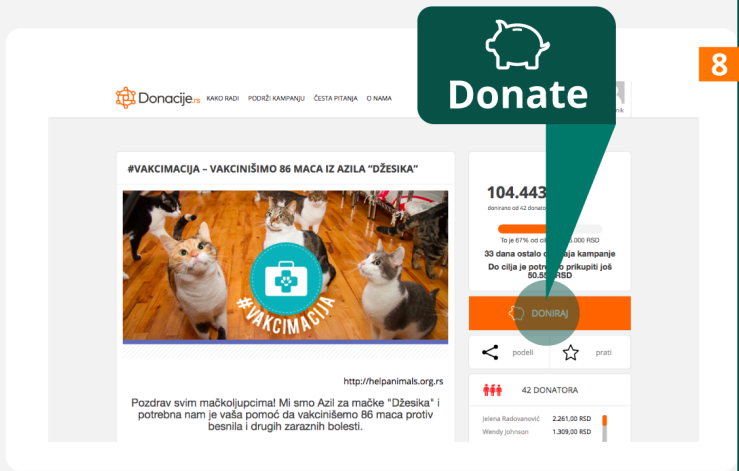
8

Donate

Donacije.rs KAKO RADI PODRŽI KAMPANJU ČESTA PITANJA O NAMA

#VAKCIMACIJA – VAKCINIŠIMO 86 MACA IZ AZILA "DŽESIKA"

#VAKCIMACIJA

104.443

donirano od 42 donato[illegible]

To je 67% od ci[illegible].000 RSD

33 dana ostalo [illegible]ja kampanje

Do cilja je potre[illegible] prikupiti još 50.55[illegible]

DONIRAJ

podeli

prati

42 DONATORA

Jelena Radovanović 2.261,00 RSD

Wendy Johnson 1.309,00 RSD

http://helpanimals.org.rs

Pozdrav svim mačkoljupcima! Mi smo Azil za mačke "Džesika" i potrebna nam je vaša pomoć da vakcinišemo 86 maca protiv besnila i drugih zaraznih bolesti.